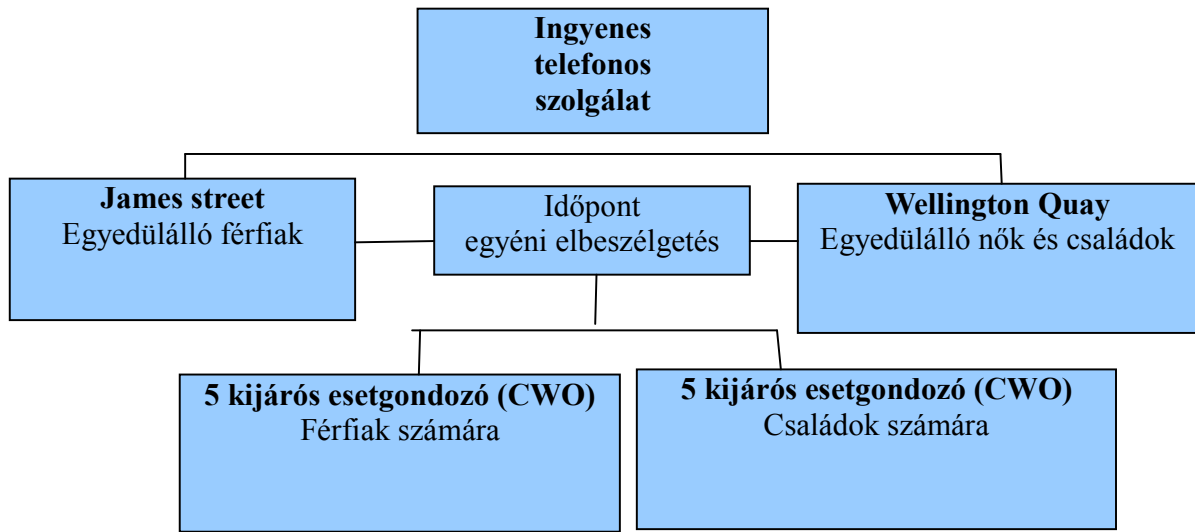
Ingyenes telefonos szolgálat

James street
Egyedülálló férfiak

Időpont
egyéni elbeszélgetés

Wellington Quay
Egyedülálló nők és családok

5 kijárós esetgondozó (CWO)
Férfiak számára

5 kijárós esetgondozó (CWO)
Családok számára